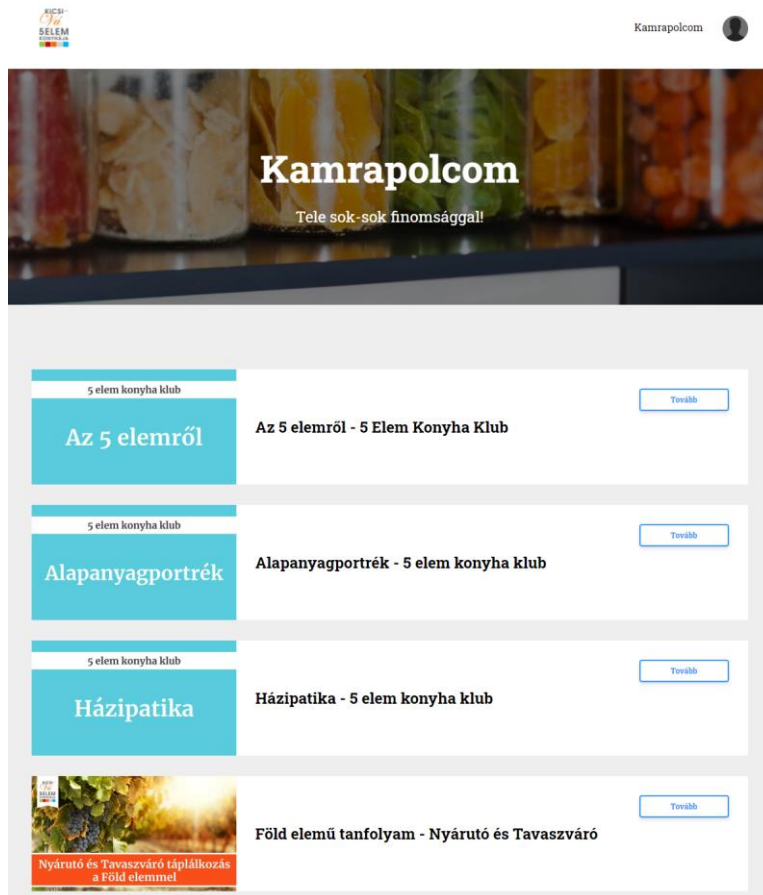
KICSI Vii 5ELEM KONYHÁJA

Kamrapolcom

Kamrapolcom

Tele sok-sok finomsággal!

5 elem konyha klub

Az 5 elemről

Az 5 elemről - 5 Elem Konyha Klub

Tovább

5 elem konyha klub

Alapanyagportrék

Alapanyagportrék - 5 elem konyha klub

Tovább

5 elem konyha klub

Házipatika

Házipatika - 5 elem konyha klub

Tovább

KICSI Vii 5ELEM

Nyárutó és Tavaszváró táplálkozás a Föld elemmel

Föld elemű tanfolyam - Nyárutó és Tavaszváró

Tovább